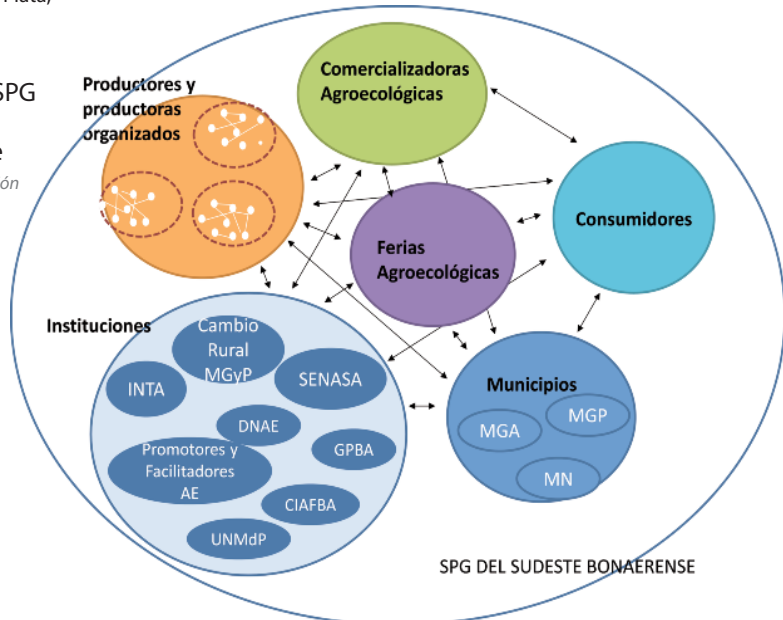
Plata)

SPG

e

ón

Productores y productoras organizados

Comercializadoras Agroecológicas

Consumidores

Ferias Agroecológicas

Instituciones

Cambio Rural MGyP

INTA

SENASA

DNAE

Promotores y Facilitadores AE

GPBA

CIAFBA

UNMdP

Municipios

MGA

MGP

MN

SPG DEL SUDESTE BONAERENSE